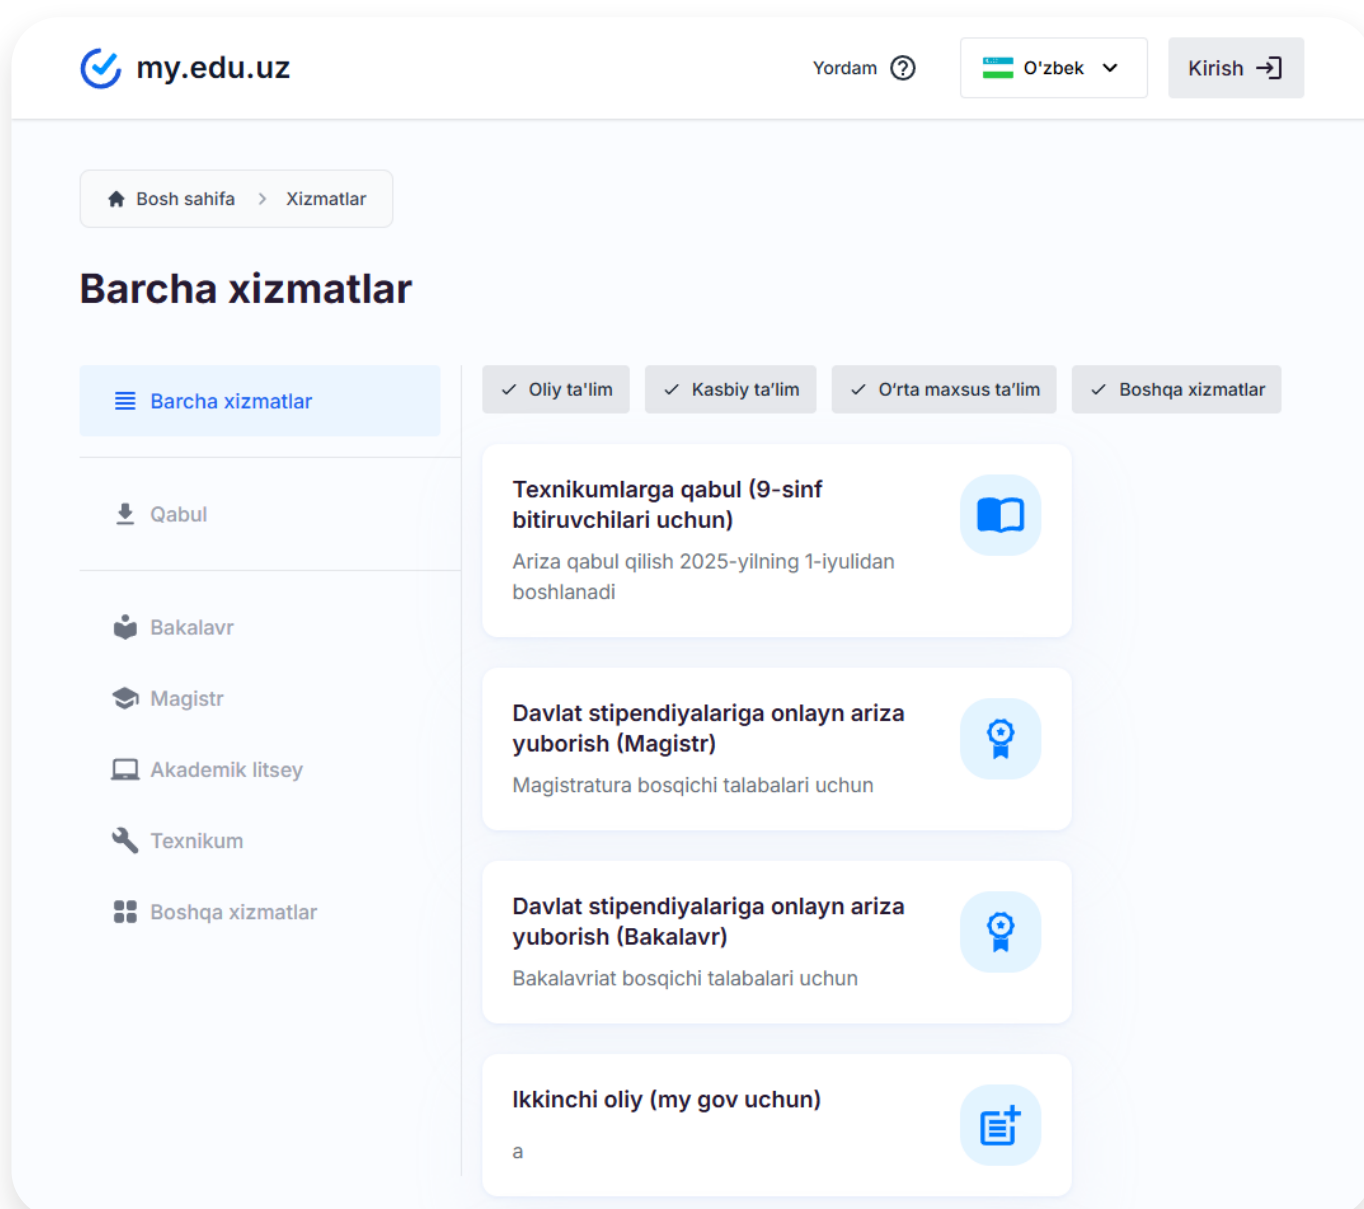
my.edu.uz

Yordam

O'zbek

Kirish

Bosh sahifa > Xizmatlar

Barcha xizmatlar

Barcha xizmatlar

Qabul

Bakalavr

Magistr

Akademik litsey

Texnikum

Boshqa xizmatlar

Oliy ta'lim

Kasbiy ta'lim

O'rta maxsus ta'lim

Boshqa xizmatlar

Texnikumlarga qabul (9-sinf bitiruvchilari uchun)

Ariza qabul qilish 2025-yilning 1-iyulidan boshlanadi

Davlat stipendiyalariga onlayn ariza yuborish (Magistr)

Magistratura bosqichi talabalari uchun

Davlat stipendiyalariga onlayn ariza yuborish (Bakalavr)

Bakalavriat bosqichi talabalari uchun

Ikkinchi oliy (my gov uchun)

a